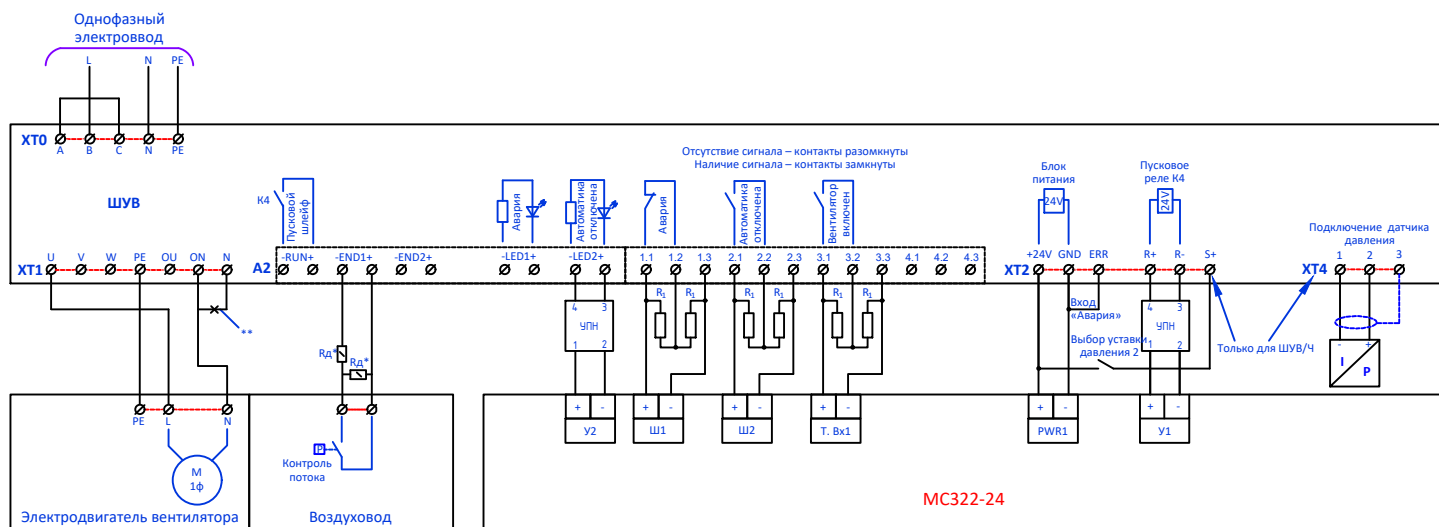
Однофазный электроввод

L N PE

XT0 A B C N PE

ШУВ

K4

Пусковой шлейф

Авария

Автоматика отключена

Отсутствие сигнала – контакты разомкнуты
Наличие сигнала – контакты замкнуты

Авария

Автоматика отключена

Вентилятор включен

Блок питания

24V

Пусковое реле K4

24V

Подключение датчика давления

XT1 U V W PE OU ON N

A2 -RUN+ -END1+ -END2+ -LED1+ -LED2+ 1.1 1.2 1.3 2.1 2.2 2.3 3.1 3.2 3.3 4.1 4.2 4.3

XT2 +24V GND ERR R+ R- S+

XT4 1 2 3

**

Rд*

Rд*

4 3
УПН
1 2

$R_1$ $R_1$ $R_1$ $R_1$ $R_1$ $R_1$

Вход «Авария»

Выбор уставки давления 2

4 3
УПН
1 2

Только для ШУВ/Ч

- +
I
P

PE L N

M
1ф

P

Контроль потока

+ -
У2

+ -
Ш1

+ -
Ш2

+ -
Т. Вх1

+ -
PWR1

+ -
У1

Электродвигатель вентилятора

Воздуховод

МС322-24